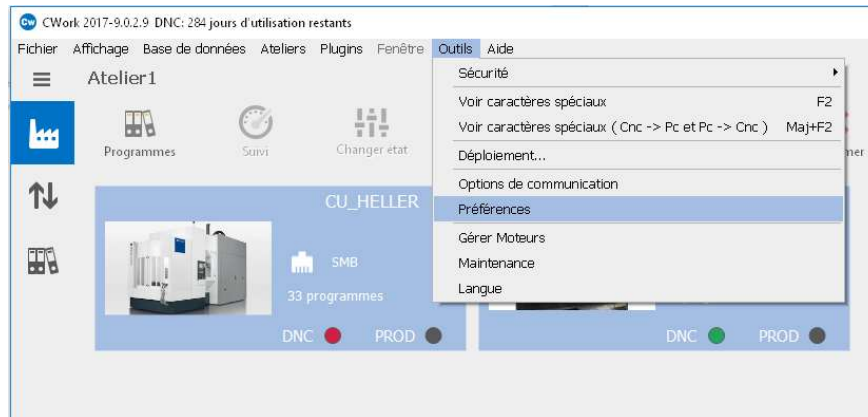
CWork 2017-9.0.2.9 DNC: 284 jours d'utilisation restants

Fichier Affichage Base de données Ateliers Plugins Fenêtre Outils Aide

Atelier1

Programmes Suivi Changer état

mer

CU_HELLER

SMB

33 programmes

DNC PROD

DNC PROD

Sécurité

Voir caractères spéciaux F2

Voir caractères spéciaux ( Cnc -> Pc et Pc -> Cnc ) Maj+F2

Déploiement...

Options de communication

Préférences

Gérer Moteurs

Maintenance

Langue